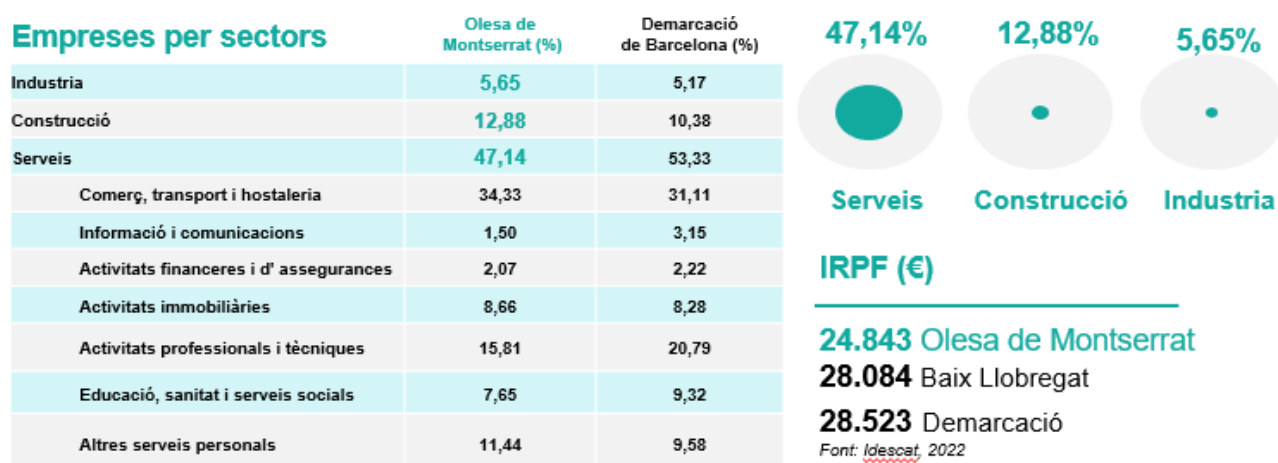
| Empreses per sectors | Olesa de Montserrat (%) | Demarcació de Barcelona (%) |
|---|---|---|
| Industria | 5,65 | 5,17 |
| Construcció | 12,88 | 10,38 |
| Serveis | 47,14 | 53,33 |
| Comerç, transport i hostaleria | 34,33 | 31,11 |
| Informació i comunicacions | 1,50 | 3,15 |
| Activitats financeres i d' assegurances | 2,07 | 2,22 |
| Activitats immobiliàries | 8,66 | 8,28 |
| Activitats professionals i tècniques | 15,81 | 20,79 |
| Educació, sanitat i serveis socials | 7,65 | 9,32 |
| Altres serveis personals | 11,44 | 9,58 |

47,14%
Serveis

12,88%
Construcció

5,65%
Industria

IRPF (€)

24.843 Olesa de Montserrat
28.084 Baix Llobregat
28.523 Demarcació
Font: Idescat, 2022